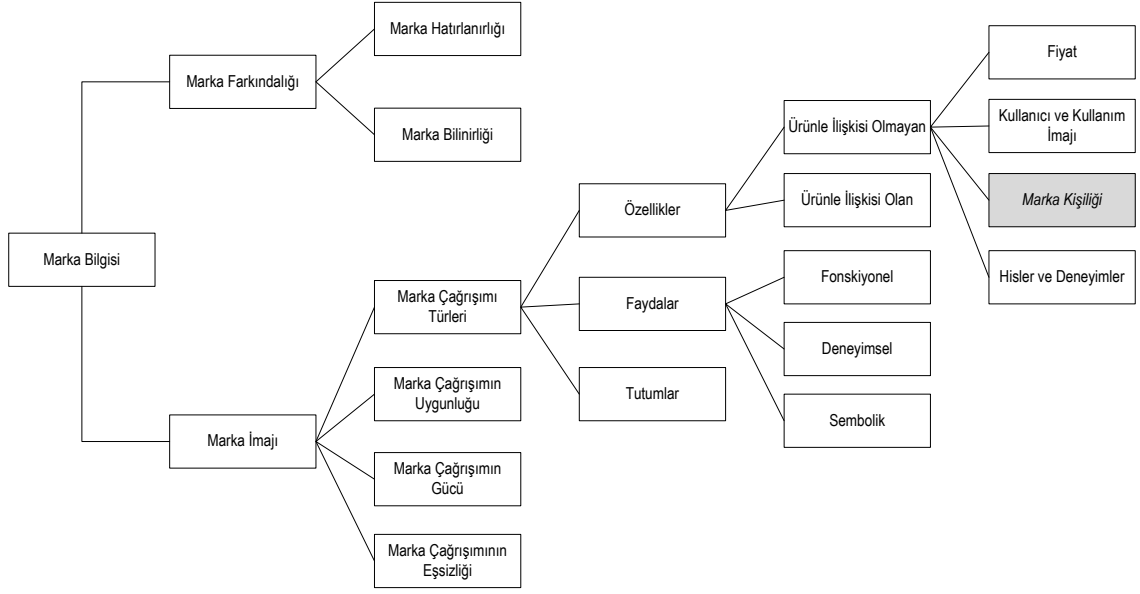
Marka Bilgisi

Marka Farkındalığı

Marka Hatırlanırlığı

Marka Bilinirliği

Marka İmajı

Marka Çağrışımı Türleri

Marka Çağrışımın Uygunluğu

Marka Çağrışımın Gücü

Marka Çağrışımının Eşsizliği

Özellikler

Faydalar

Tutumlar

Ürünle İlişkisi Olmayan

Ürünle İlişkisi Olan

Fonskiyonel

Deneyimsel

Sembolik

Fiyat

Kullanıcı ve Kullanım İmajı

Marka Kişiliği

Hisler ve Deneyimler